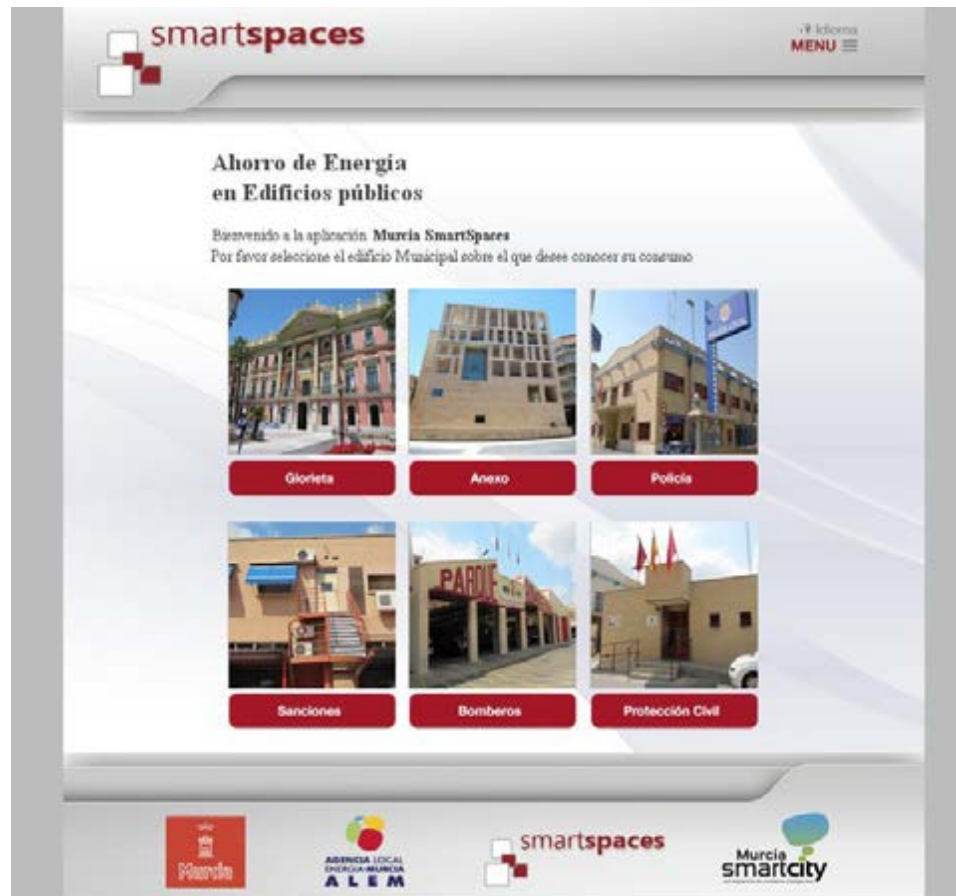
smartspaces

Idioma
MENU

Ahorro de Energía
en Edificios públicos

Bienvenido a la aplicación Murcia SmartSpaces
Por favor seleccione el edificio Municipal sobre el que desee conocer su consumo

Glorieta

Anexo

Policía

PARQUE

Sanciones

Bomberos

Protección Civil

Murcia

AGENCIA LOCAL ENERGÍA MURCIA
ALEM

smartspaces

Murcia
smartcity